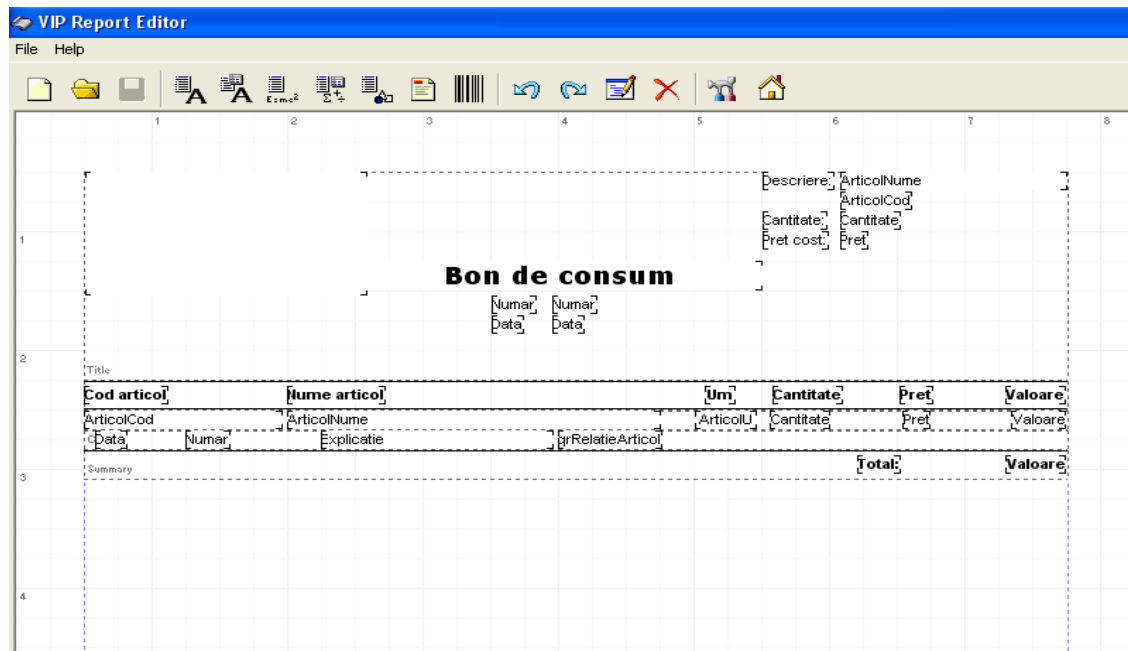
VIP Report Editor

File Help

1 2 3 4 5 6 7 8

Descriere: ArticolNume
ArticolCod
Cantitate: Cantitate
Pret cost: Pret

1

Bon de consum

Numar Numar
Data Data

2

Title

| Cod articol | Nume articol | Um | Cantitate | Pret | Valoare |
|---|---|---|---|---|---|
| ArticolCod | ArticolNume | ArticolU | Cantitate | Pret | Valoare |

Data Numar Explicatie grRelatieArticol

Summary Total: Valoare

3

4